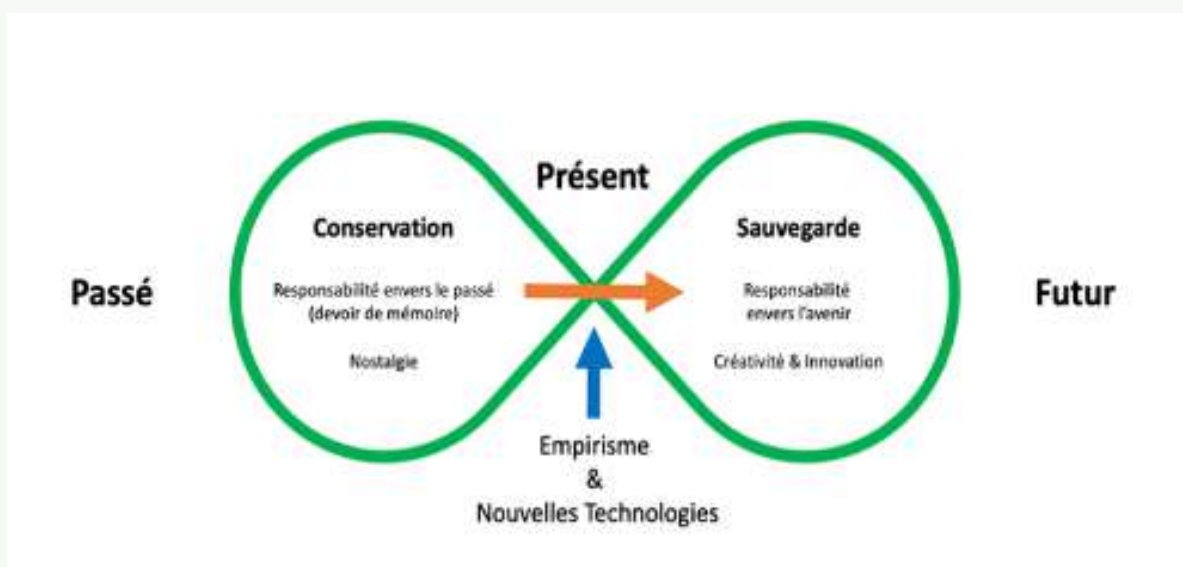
Présent

Passé

Conservation

Responsabilité envers le passé (devoir de mémoire)

Nostalgie

Sauvegarde

Responsabilité envers l'avenir

Créativité & Innovation

Futur

Empirisme
&
Nouvelles Technologies